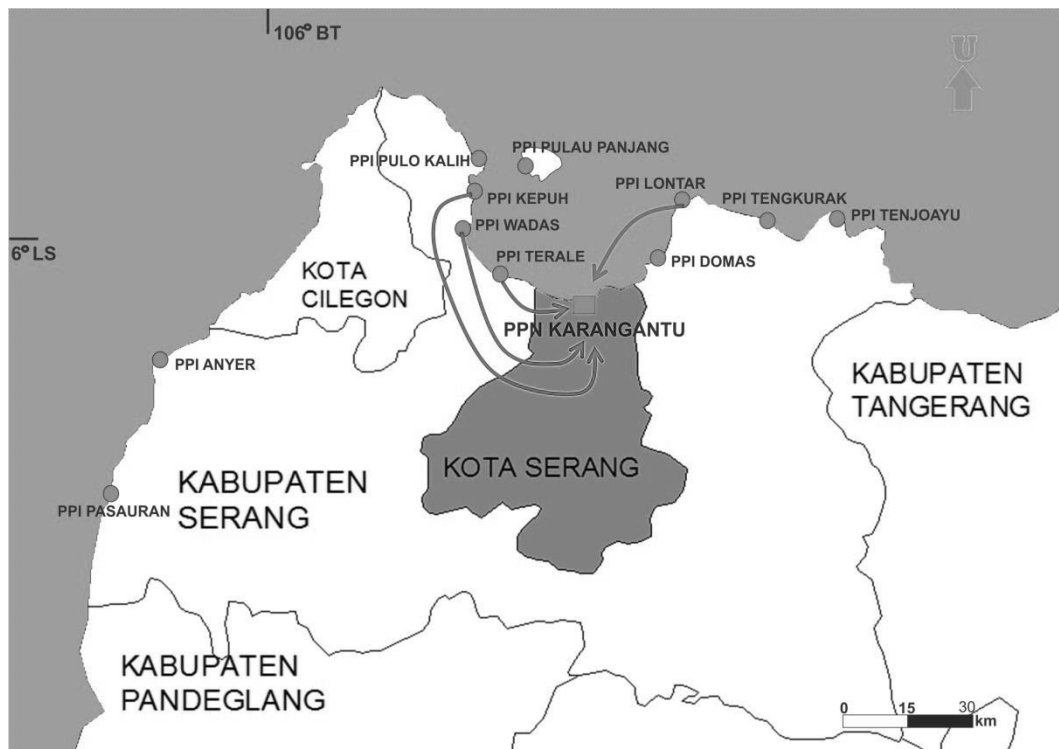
106° BT

U

6° LS

PPI PULO KALIH

PPI PULAU PANJANG

PPI KEPUH

PPI LONTAR

PPI TENGKURAK

PPI TENJOAYU

PPI WADAS

PPI TERALE

PPI DOMAS

KOTA CILEGON

PPN KARANGANTU

PPI ANYER

KABUPATEN TANGERANG

KOTA SERANG

KABUPATEN SERANG

PPI PASAURAN

KABUPATEN PANDEGLANG

0 15 30 km